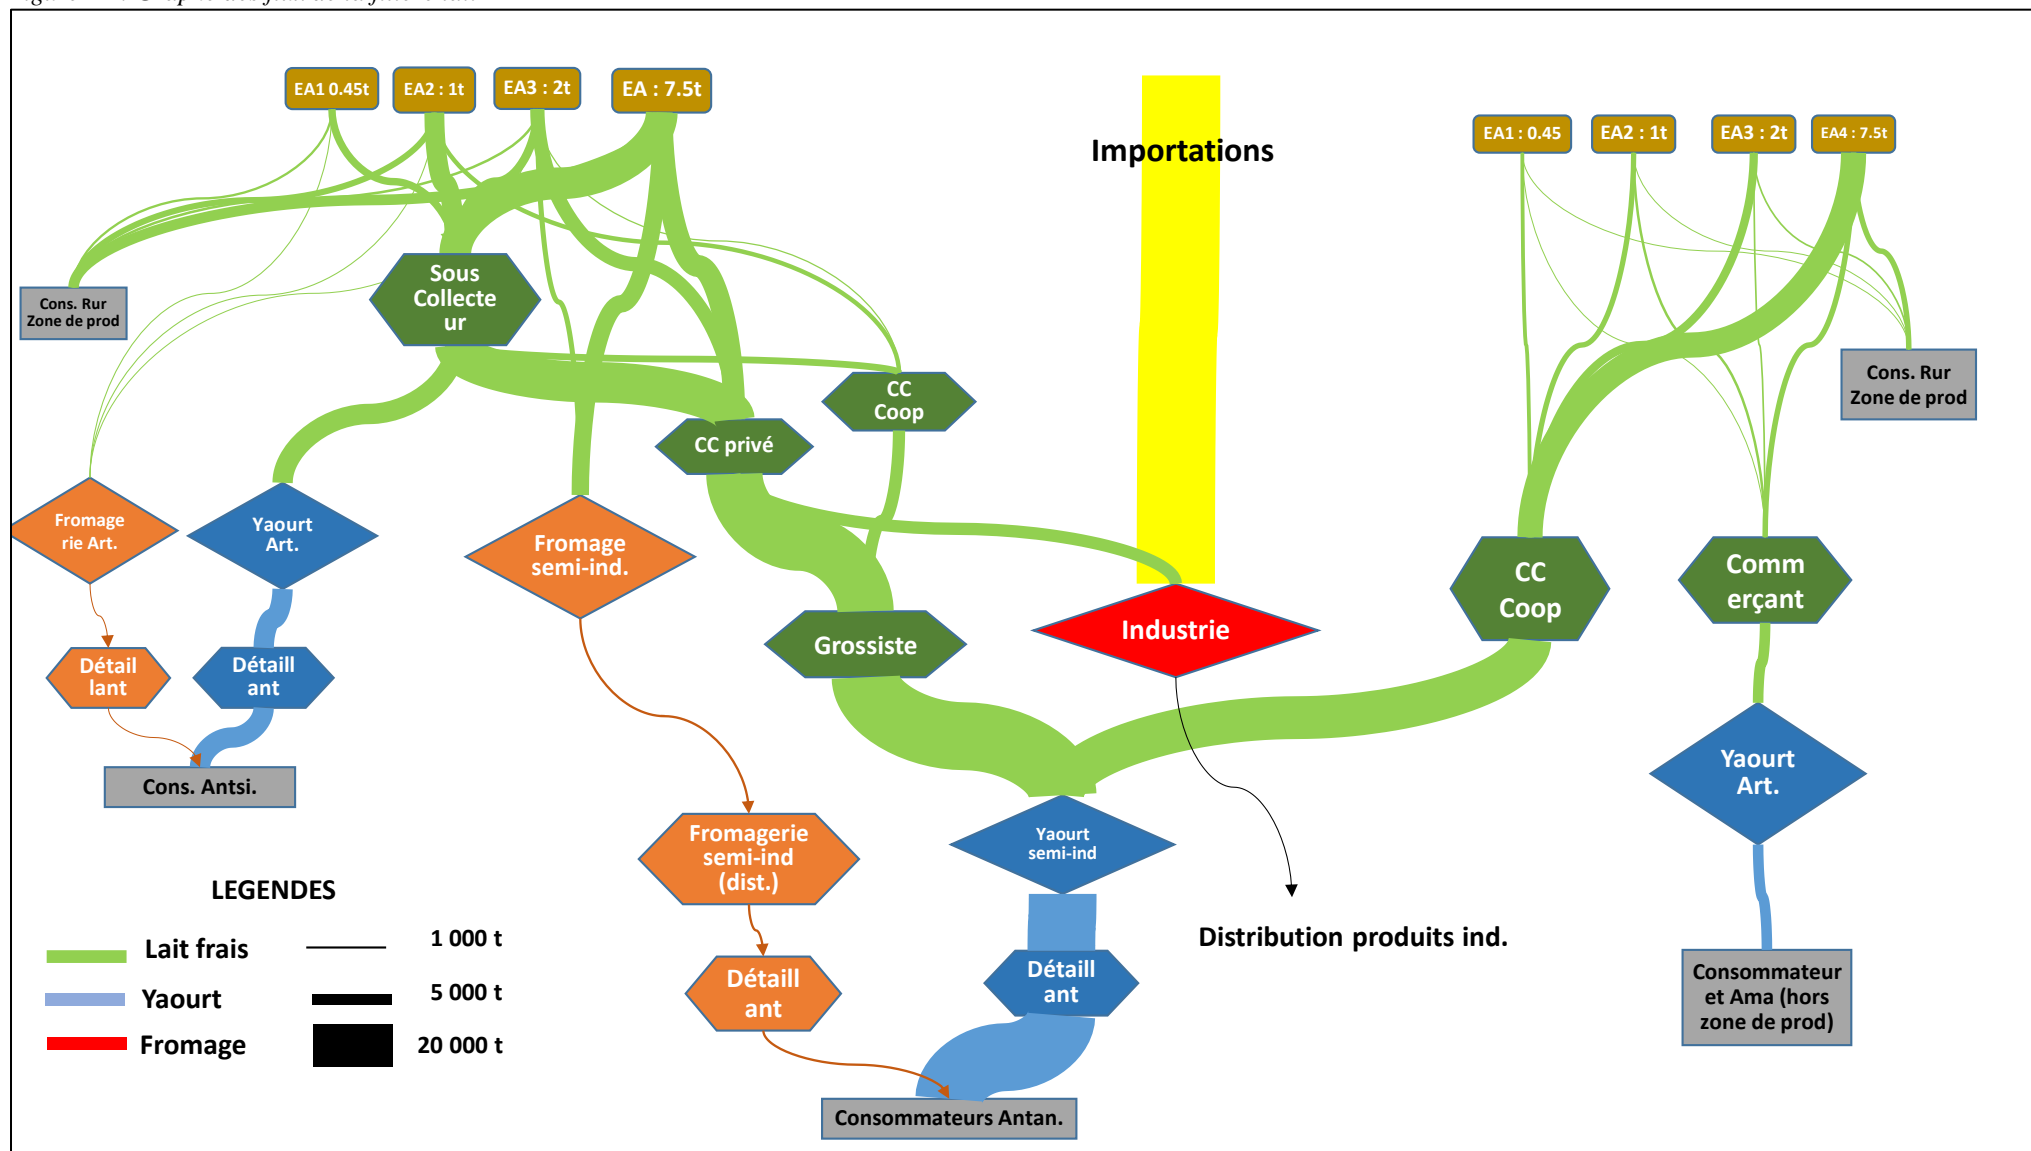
EA1 0.45t
EA2 : 1t
EA3 : 2t
EA : 7.5t

Importations

EA1 : 0.45
EA2 : 1t
EA3 : 2t
EA4 : 7.5t

Cons. Rur Zone de prod

Sous Collecteur

CC Coop

CC privé

Cons. Rur Zone de prod

Fromagerie Art.

Yaourt Art.

Fromage semi-ind.

CC Coop

Comm erçant

Grossiste

Industrie

Détaillant

Détaillant

Cons. Antsi.

Yaourt Art.

Fromagerie semi-ind (dist.)

Yaourt semi-ind

LEGENDES

Lait frais
Yaourt
Fromage

1 000 t
5 000 t
20 000 t

Distribution produits ind.

Détaillant

Détaillant

Consommateur et Ama (hors zone de prod)

Consommateurs Antan.